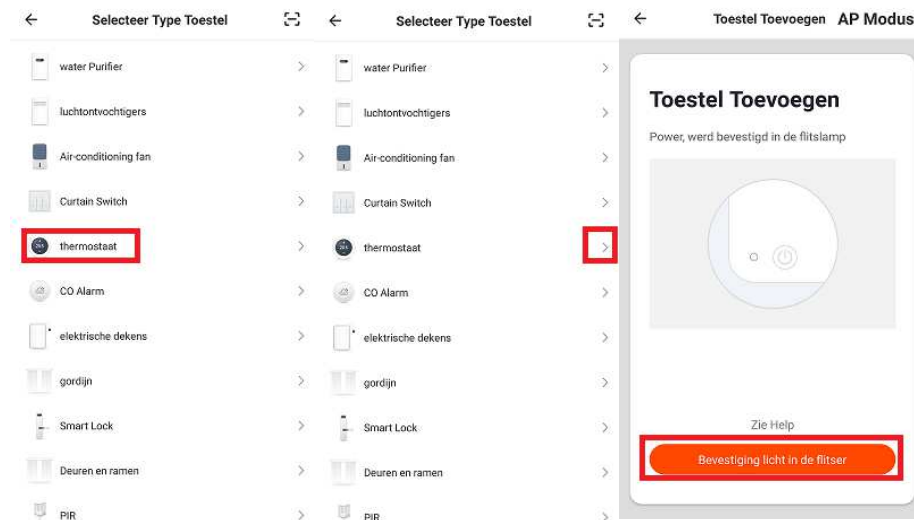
Selecteer Type Toestel

water Purifier

luchtontvochtigers

Air-conditioning fan

Curtain Switch

thermostaat

CO Alarm

elektrische dekens

gordijn

Smart Lock

Deuren en ramen

PIR

Selecteer Type Toestel

water Purifier

luchtontvochtigers

Air-conditioning fan

Curtain Switch

thermostaat

CO Alarm

elektrische dekens

gordijn

Smart Lock

Deuren en ramen

PIR

Toestel Toevoegen AP Modus

Toestel Toevoegen

Power, werd bevestigd in de flitslamp

Zie Help

Bevestiging licht in de flitser